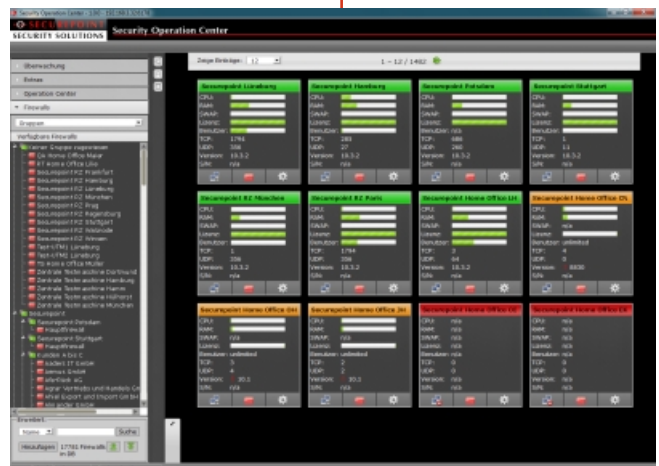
SECURITY SOLUTIONS Security Operation Center

Überwachung
Extras
Operation Center
Firewalls
Gruppen
Verfügbare Firewalls

Zeige Einträge: 12
1 - 12 / 1482

Securepoint Lüneburg
CPU:
RAM:
SWAP:
Lizenz:
Benutzer:
TCP: 1794
UDP: 308
Version: 10.3.2
S/N: n/a

Securepoint Hamburg
CPU:
RAM:
SWAP:
Lizenz:
Benutzer:
TCP: 280
UDP: 27
Version: 10.3.2
S/N: n/a

Securepoint Potsdam
CPU:
RAM:
SWAP:
Lizenz:
Benutzer: n/a
TCP: 686
UDP: 260
Version: 10.3.2
S/N: n/a

Securepoint Stuttgart
CPU:
RAM:
SWAP:
Lizenz:
Benutzer:
TCP: 1
UDP: 11
Version: 10.3.2
S/N: n/a

Securepoint RZ München
CPU:
RAM:
SWAP:
Lizenz:
Benutzer:
TCP: 1
UDP: 208
Version: 10.3.2
S/N: n/a

Securepoint RZ Paris
CPU:
RAM:
SWAP:
Lizenz:
Benutzer:
TCP: 1794
UDP: 208
Version: 10.3.2
S/N: n/a

Securepoint Home Office LH
CPU:
RAM:
SWAP:
Lizenz:
Benutzer:
TCP: 1
UDP: 64
Version: 10.3.2
S/N: n/a

Securepoint Home Office DL
CPU:
RAM:
SWAP: n/a
Lizenz:
Benutzer: unlimited
TCP: 4
UDP: 8
Version: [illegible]
S/N: n/a

Securepoint Home Office DH
CPU:
RAM:
SWAP: n/a
Lizenz:
Benutzer: unlimited
TCP: 3
UDP: 4
Version: 10.1
S/N: n/a

Securepoint Home Office JH
CPU:
RAM:
SWAP: n/a
Lizenz:
Benutzer: unlimited
TCP: 3
UDP: 2
Version: 10.1
S/N: n/a

Securepoint Home Office CF
CPU: n/a
RAM: n/a
SWAP: n/a
Lizenz: n/a
Benutzer: n/a
TCP: 0
UDP: 0
Version: n/a
S/N: n/a

Securepoint Home Office CV
CPU: n/a
RAM: n/a
SWAP: n/a
Lizenz: n/a
Benutzer: n/a
TCP: 0
UDP: 0
Version: n/a
S/N: n/a

Suche
Hinzufügen 17781 Firewalls